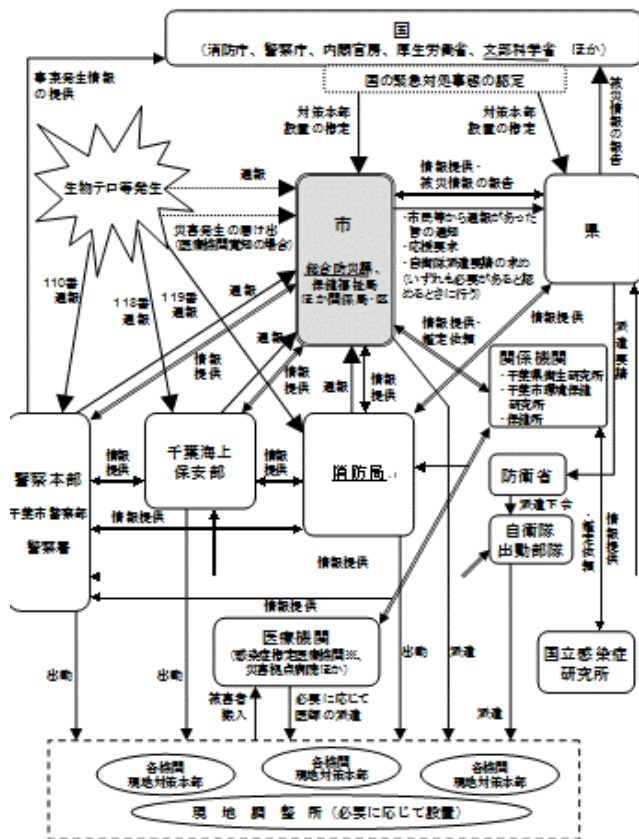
国
（消防庁、警察庁、内閣官房、厚生労働省、文部科学省 ほか）

事案発生情報の提供

国の緊急対処事態の認定

被災情報の報告

対策本部設置の指定

対策本部設置の指定

生物テロ等発生

通報

災害発生の届け出（医療機関覚知の場合）

情報提供・被災情報の報告

市

総合防災課、保健福祉局ほか関係局・区

・市民等から通報があった旨の通知
・応援要求
・自衛隊派遣要請の求め（いずれも必要があると認めるときに行う）

県

110番通報

118番通報

119番通報

通報

情報提供

情報提供

情報提供

情報提供・指定依頼

情報提供

派遣要請

関係機関
・千葉県衛生研究所
・千葉市環境保健研究所
・保健所

通報

情報提供

警察本部
千葉市警察部
警察署

情報提供

千葉海上保安部

情報提供

消防局

防衛省

派遣下令

自衛隊出動部隊

情報提供

情報提供

情報提供

情報提供

医療機関
（感染症指定医療機関※、災害拠点病院ほか）

国立感染症研究所

出動

出動

被害者搬入

必要に応じて医師の派遣

出動

派遣

派遣

各機関現地対策本部

各機関現地対策本部

各機関現地対策本部

現地調整所（必要に応じて設置）